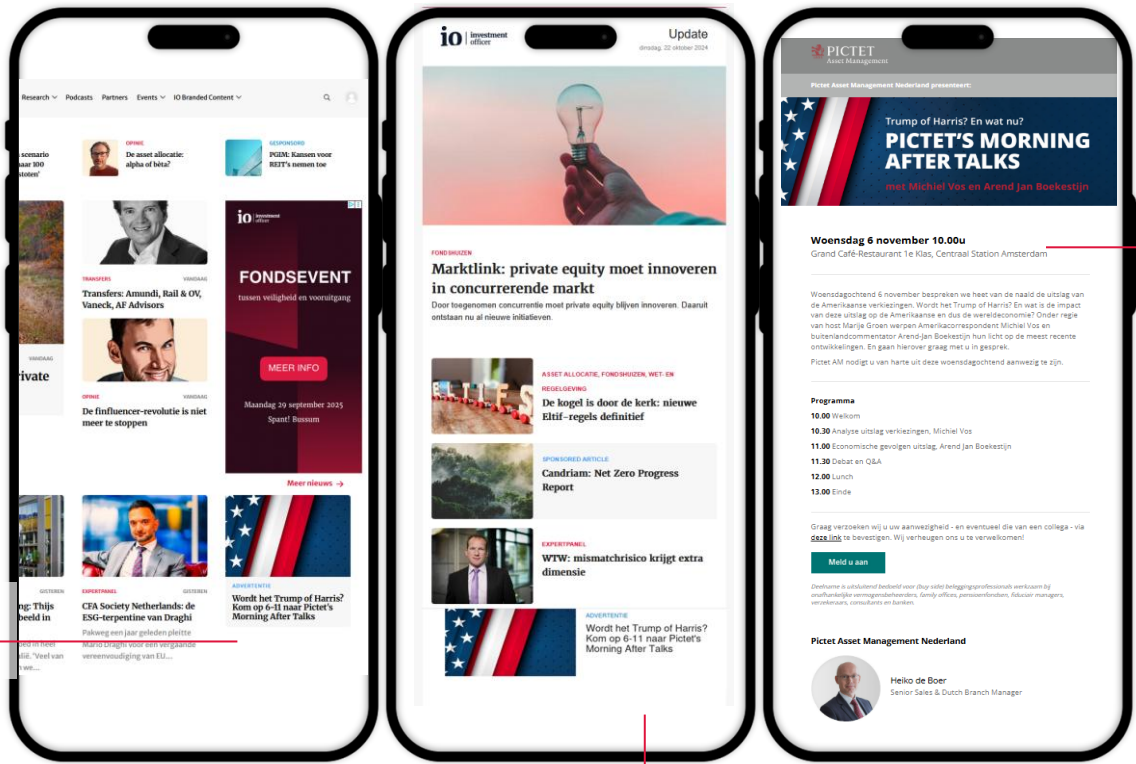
Research Podcasts Partners Events IO Branded Content

scenario aar 100 otten'

OPINIE
De asset allocatie: alpha of bèta?

GESPONSORD
PGIM: Kansen voor REIT's nemen toe

io investment officer

FONDSEVENT
tussen veiligheid en vooruitgang

MEER INFO

Maandag 29 september 2025
Spant! Bussum

VANDAAG
rivate

TRANSFERS VANDAAG
Transfers: Amundi, Rail & OV, Vaneck, AF Advisors

OPINIE VANDAAG
De finfluencer-revolutie is niet meer te stoppen

Meer nieuws →

GISTEREN
ng: Thijs beeld in

EXPERTPANEL GISTEREN
CFA Society Netherlands: de ESG-terpentine van Draghi
Pakweg een jaar geleden pleitte Mario Draghi voor een vergaande vereenvoudiging van EU...

ADVERTENTIE
Wordt het Trump of Harris? Kom op 6-11 naar Pictet's Morning After Talks

io investment officer
Update
dinsdag 22 oktober 2024

FONDSHUIZEN
Marktlink: private equity moet innoveren in concurrerende markt
Door toegenomen concurrentie moet private equity blijven innoveren. Daaruit ontstaan nu al nieuwe initiatieven.

ASSET ALLOCATIE, FONDSHUIZEN, WET- EN REGELGEVING
De kogel is door de kerk: nieuwe Eltif-regels definitief

SPONSORED ARTICLE
Candriam: Net Zero Progress Report

EXPERTPANEL
WTW: mismatchrisico krijgt extra dimensie

ADVERTENTIE
Wordt het Trump of Harris? Kom op 6-11 naar Pictet's Morning After Talks

PICTET
Asset Management

Pictet Asset Management Nederland presenteert:

Trump of Harris? En wat nu?
PICTET'S MORNING AFTER TALKS
met Michiel Vos en Arend Jan Boekestijn

Woensdag 6 november 10.00u
Grand Café-Restaurant 1e Klas, Centraal Station Amsterdam

Woensdagochtend 6 november bespreken we heet van de naald de uitslag van de Amerikaanse verkiezingen. Wordt het Trump of Harris? En wat is de impact van deze uitslag op de Amerikaanse en dus de wereldeconomie? Onder regie van host Marije Groen werpen Amerikacorrespondent Michiel Vos en buitenlandcommentator Arend-Jan Boekestijn hun licht op de meest recente ontwikkelingen. En gaan hierover graag met u in gesprek.

Pictet AM nodigt u van harte uit deze woensdagochtend aanwezig te zijn.

Programma
10.00 Welkom
10.30 Analyse uitslag verkiezingen, Michiel Vos
11.00 Economische gevolgen uitslag, Arend Jan Boekestijn
11.30 Debat en Q&A
12.00 Lunch
13.00 Einde

Graag verzoeken wij u uw aanwezigheid - en eventueel die van een collega - via deze link te bevestigen. Wij verheugen ons u te verwelkomen!

Meld u aan

Deelname is uitsluitend bedoeld voor (buy side) beleggingsprofessionals werkzaam bij onafhankelijke vermogensbeheerders, family offices, pensioenfondsen, fiduciair managers, verzekeraars, consultants en banken.

Pictet Asset Management Nederland

Heiko de Boer
Senior Sales & Dutch Branch Manager